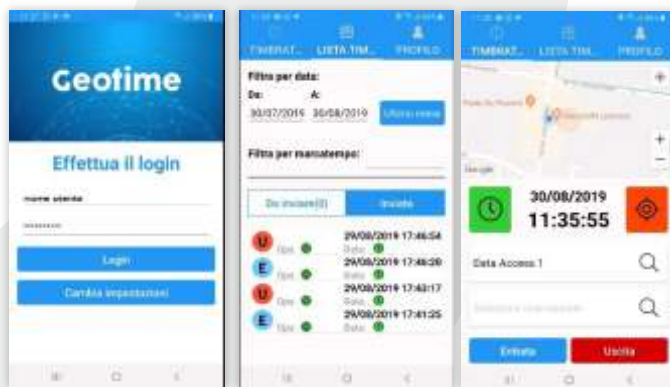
Geotime

Effettua il login

nome utente

Login

Cambia impostazioni

TIMBRAT... LISTA TIM... PROFILO

Filtra per data:

Da: A:

30/07/2019 30/08/2019 Ultimo mese

Filtra per marcatempo:

Da inviare(0) Inviate

U 29/08/2019 17:46:54

E 29/08/2019 17:46:09

U 29/08/2019 17:43:17

E 29/08/2019 17:41:25

TIMBRAT... LISTA TIM... PROFILO

Google

30/08/2019

11:35:55

Data Access 1

Entrata Uscita